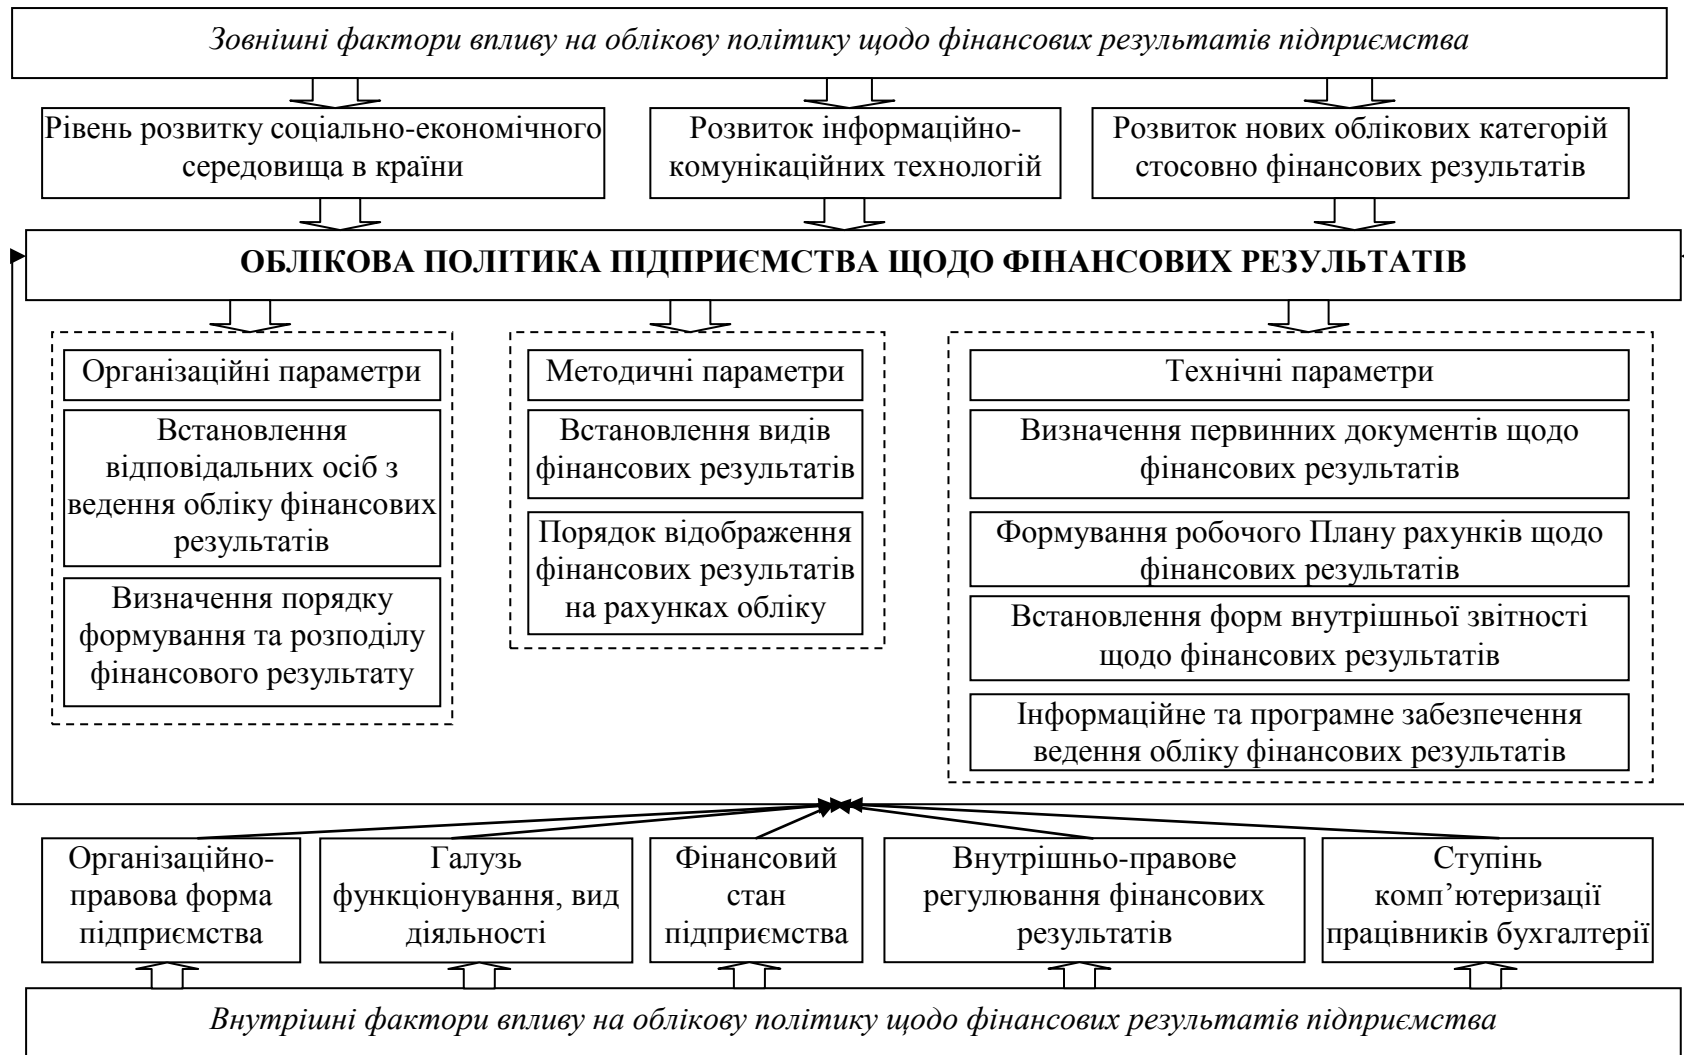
Зовнішні фактори впливу на облікову політику щодо фінансових результатів підприємства

Рівень розвитку соціально-економічного середовища в країни

Розвиток інформаційно-комунікаційних технологій

Розвиток нових облікових категорій стосовно фінансових результатів

ОБЛІКОВА ПОЛІТИКА ПІДПРИЄМСТВА ЩОДО ФІНАНСОВИХ РЕЗУЛЬТАТІВ

Організаційні параметри

Встановлення відповідальних осіб з ведення обліку фінансових результатів

Визначення порядку формування та розподілу фінансового результату

Методичні параметри

Встановлення видів фінансових результатів

Порядок відображення фінансових результатів на рахунках обліку

Технічні параметри

Визначення первинних документів щодо фінансових результатів

Формування робочого Плану рахунків щодо фінансових результатів

Встановлення форм внутрішньої звітності щодо фінансових результатів

Інформаційне та програмне забезпечення ведення обліку фінансових результатів

Організаційно-правова форма підприємства

Галузь функціонування, вид діяльності

Фінансовий стан підприємства

Внутрішньо-правове регулювання фінансових результатів

Ступінь комп’ютеризації працівників бухгалтерії

Внутрішні фактори впливу на облікову політику щодо фінансових результатів підприємства